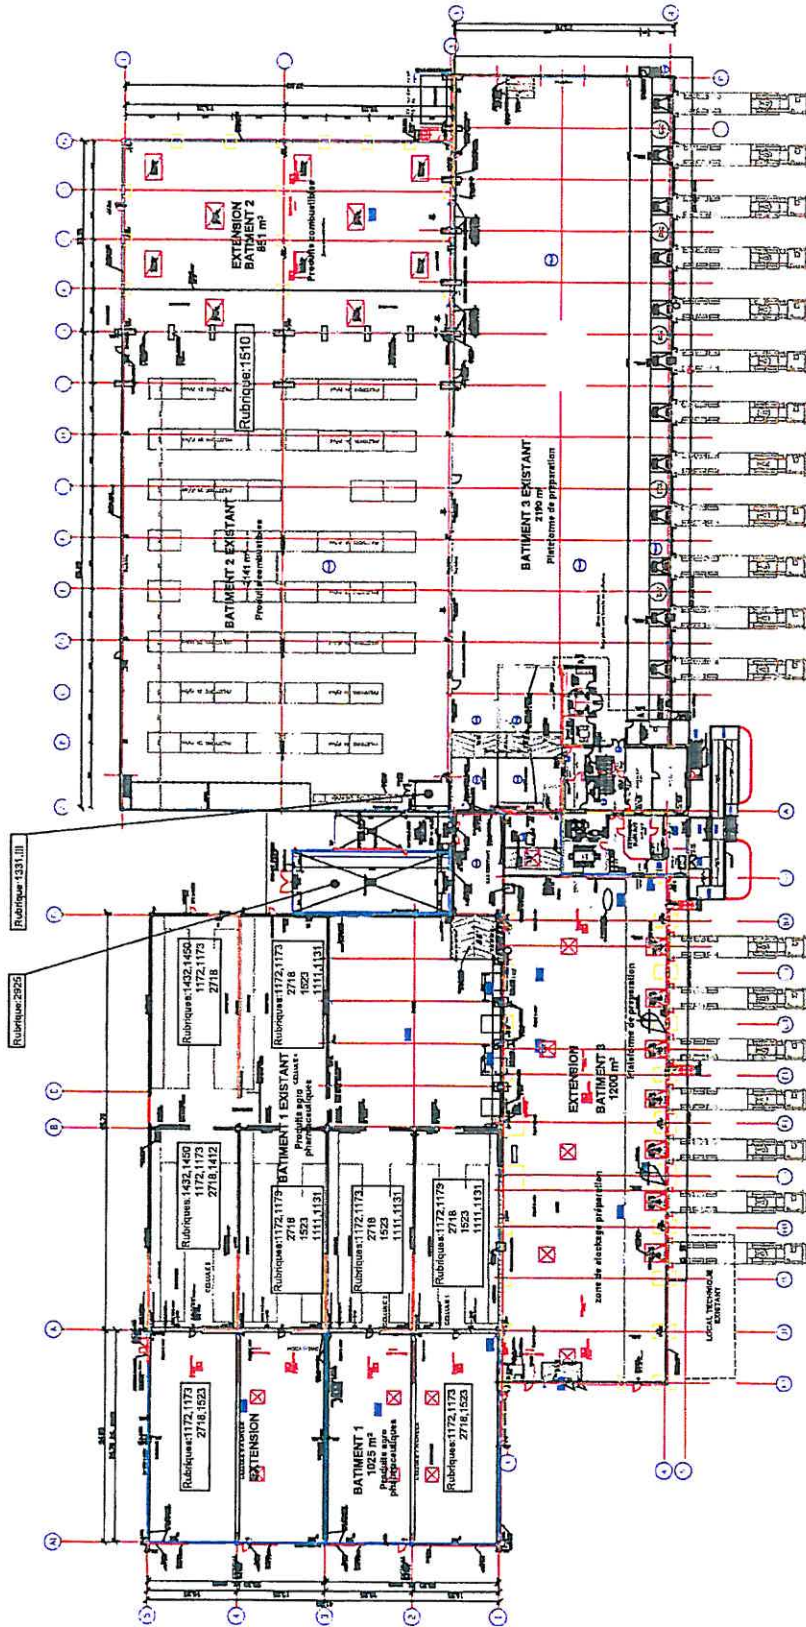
Rubrique:1331,III

Rubrique:2925

EXTENSION
BATIMENT 2
851 m²
Produits combustibles

Rubrique:1510

BATIMENT 2 EXISTANT
1141 m²
Produits combustibles

BATIMENT 3 EXISTANT
2190 m²
Plateforme de préparation

Rubriques:1432,1450
1172,1173
2718

Rubriques:1172,1173
2718
1523
1111,1131

BATIMENT 1 EXISTANT
Produits agro pharmaceutiques

Rubriques:1432,1450
1172,1173
2718,1412

Rubriques:1172,1173
2718
1523
1111,1131

Rubriques:1172,1173
2718
1523
1111,1131

Rubriques:1172,1173
2718
1523
1111,1131

EXTENSION
BATIMENT 3
1200 m²

Plateforme de préparation

zone de stockage préparation

LOCAL TECHNIQUE EXISTANT

Rubriques:1172,1173
2718,1523

EXTENSION

BATIMENT 1
1025 m²
Produits agro pharmaceutiques

Rubriques:1172,1173
2718,1523

A
B
C
A1
1
2
3
4
5